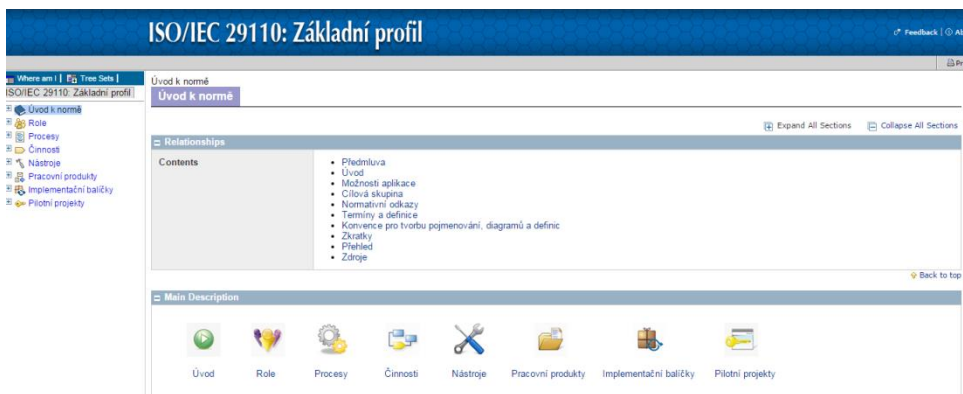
ISO/IEC 29110: Základní profil

Feedback | Al

Pr

Where am I | Tree Sets |

ISO/IEC 29110: Základní profil

Úvod k normě
Role
Procesy
Činnosti
Nástroje
Pracovní produkty
Implementační balíčky
Pilotní projekty

Úvod k normě

Úvod k normě

Expand All Sections   Collapse All Sections

Relationships

| Contents | • Předmluva<br>• Úvod<br>• Možnosti aplikace<br>• Cílová skupina<br>• Normativní odkazy<br>• Termíny a definice<br>• Konvence pro tvorbu pojmenování, diagramů a definic<br>• Zkratky<br>• Přehled<br>• Zdroje |
|---|---|

Back to top

Main Description

Úvod   Role   Procesy   Činnosti   Nástroje   Pracovní produkty   Implementační balíčky   Pilotní projekty